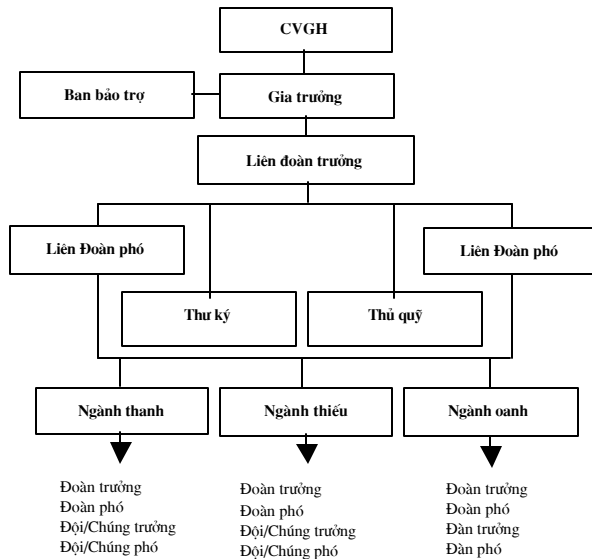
CVGH

Ban bảo trợ

Gia trưởng

Liên đoàn trưởng

Liên Đoàn phó

Liên Đoàn phó

Thư ký

Thủ quỹ

Ngành thanh

Ngành thiếu

Ngành oanh

Đoàn trưởng
Đoàn phó
Đội/Chúng trưởng
Đội/Chúng phó

Đoàn trưởng
Đoàn phó
Đội/Chúng trưởng
Đội/Chúng phó

Đoàn trưởng
Đoàn phó
Đàn trưởng
Đàn phó